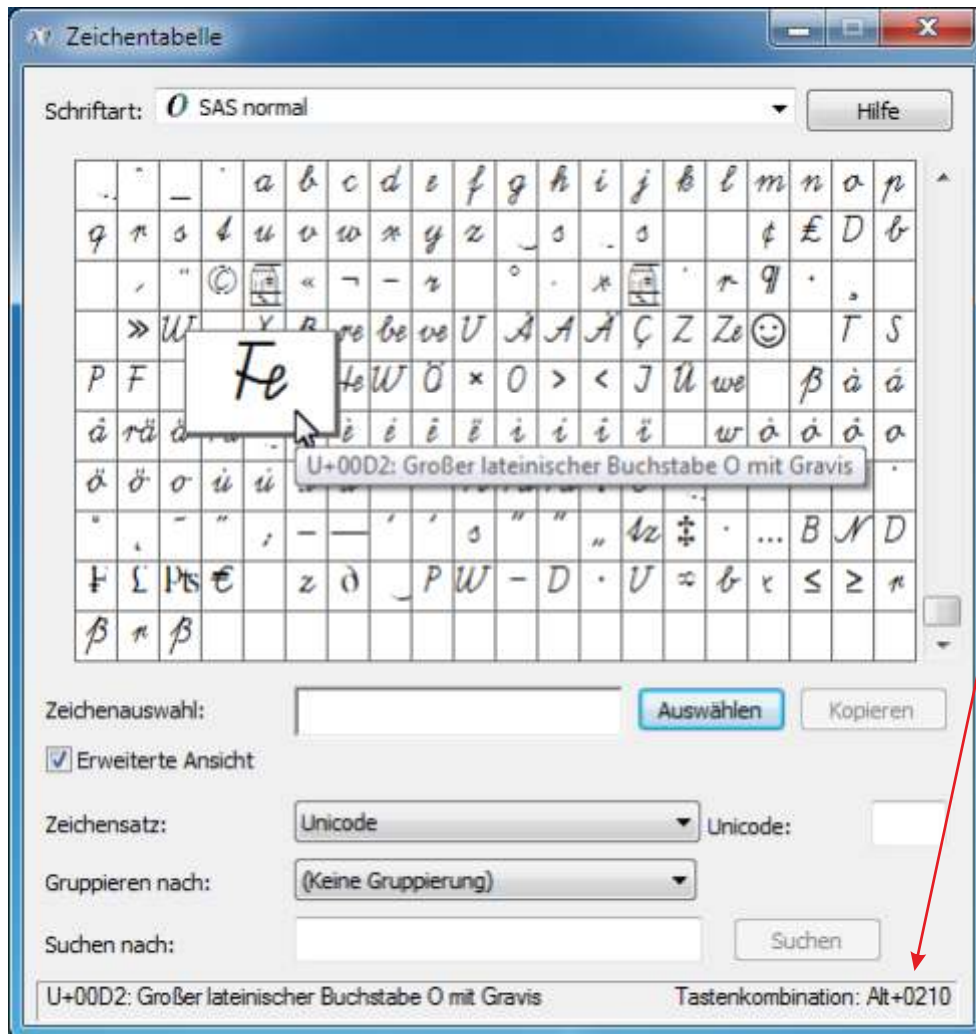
Zeichentabelle

Schriftart: SAS normal

Hilfe

Fe

U+00D2: Großer lateinischer Buchstabe O mit Gravis

Zeichenauswahl:

Auswählen

Kopieren

Erweiterte Ansicht

Zeichensatz: Unicode

Unicode:

Gruppieren nach: (Keine Gruppierung)

Suchen nach:

Suchen

U+00D2: Großer lateinischer Buchstabe O mit Gravis

Tastenkombination: Alt+0210